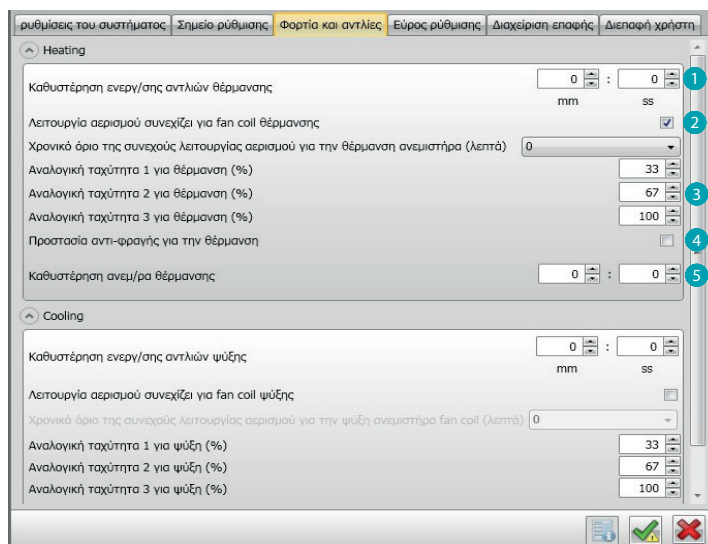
ρυθμίσεις του συστήματος | Σημείο ρύθμισης | Φορτία και αντλίες | Εύρος ρύθμισης | Διαχείριση επαφής | Διεπαφή χρήστη

Heating

Καθυστέρηση ενεργ/σης αντλιών θέρμανσης 0 : 0
mm ss

1

Λειτουργία αερισμού συνεχίζει για fan coil θέρμανσης

2

Χρονικό όριο της συνεχούς λειτουργίας αερισμού για την θέρμανση ανεμιστήρα (λεπτά) 0

Αναλογική ταχύτητα 1 για θέρμανση (%) 33

Αναλογική ταχύτητα 2 για θέρμανση (%) 67

3

Αναλογική ταχύτητα 3 για θέρμανση (%) 100

Προστασία αντι-φραγής για την θέρμανση

4

Καθυστέρηση ανεμ/ρα θέρμανσης 0 : 0

5

Cooling

Καθυστέρηση ενεργ/σης αντλιών ψύξης 0 : 0
mm ss

Λειτουργία αερισμού συνεχίζει για fan coil ψύξης

Χρονικό όριο της συνεχούς λειτουργίας αερισμού για την ψύξη ανεμιστήρα fan coil (λεπτά) 0

Αναλογική ταχύτητα 1 για ψύξη (%) 33

Αναλογική ταχύτητα 2 για ψύξη (%) 67

Αναλογική ταχύτητα 3 για ψύξη (%) 100